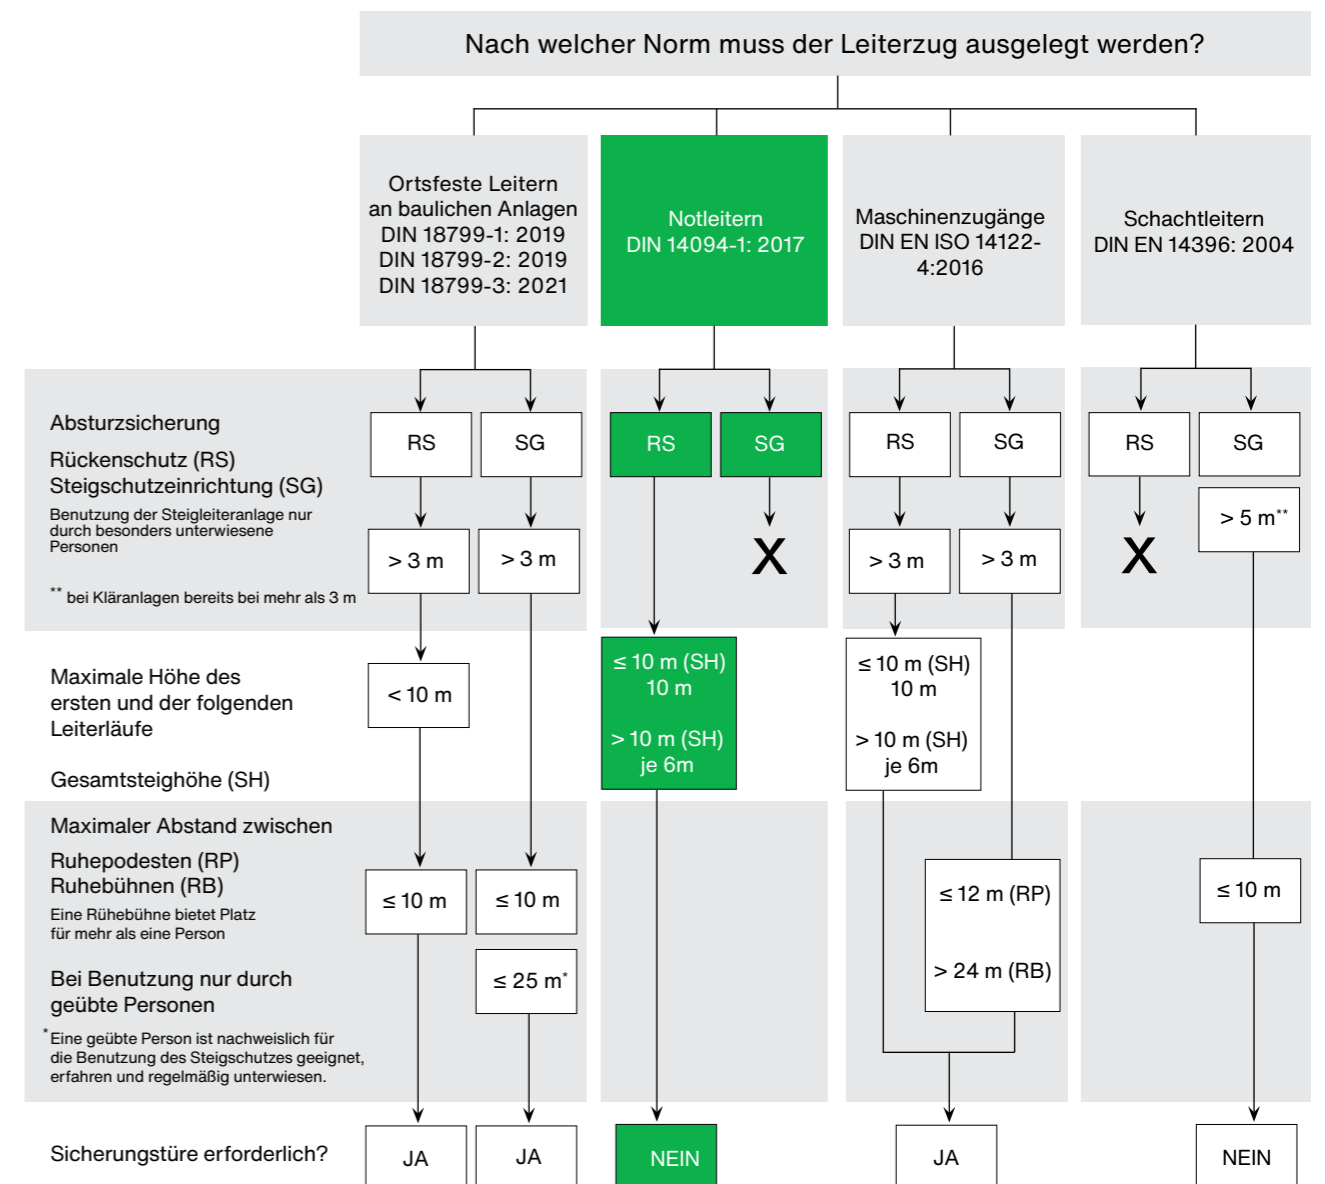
Nach welcher Norm muss der Leiterzug ausgelegt werden?

Ortsfeste Leitern an baulichen Anlagen DIN 18799-1: 2019 DIN 18799-2: 2019 DIN 18799-3: 2021

Notleitern DIN 14094-1: 2017

Maschinenzugänge DIN EN ISO 14122-4:2016

Schachtleitern DIN EN 14396: 2004

Absturzsicherung

Rückenschutz (RS)
Steigschutzeinrichtung (SG)

Benutzung der Steigleiteranlage nur durch besonders unterwiesene Personen

** bei Kläranlagen bereits bei mehr als 3 m

RS SG RS SG RS SG RS SG

> 3 m > 3 m X > 3 m > 3 m X > 5 m**

Maximale Höhe des ersten und der folgenden Leiterläufe

Gesamtsteighöhe (SH)

< 10 m

≤ 10 m (SH) 10 m

> 10 m (SH) je 6m

≤ 10 m (SH) 10 m

> 10 m (SH) je 6m

Maximaler Abstand zwischen

Ruhepodesten (RP)
Ruhebühnen (RB)

Eine Rühebühne bietet Platz für mehr als eine Person

Bei Benutzung nur durch geübte Personen

* Eine geübte Person ist nachweislich für die Benutzung des Steigschutzes geeignet, erfahren und regelmäßig unterwiesen.

≤ 10 m ≤ 10 m

≤ 25 m*

≤ 12 m (RP)

> 24 m (RB)

≤ 10 m

Sicherungstüre erforderlich?

JA JA NEIN JA NEIN